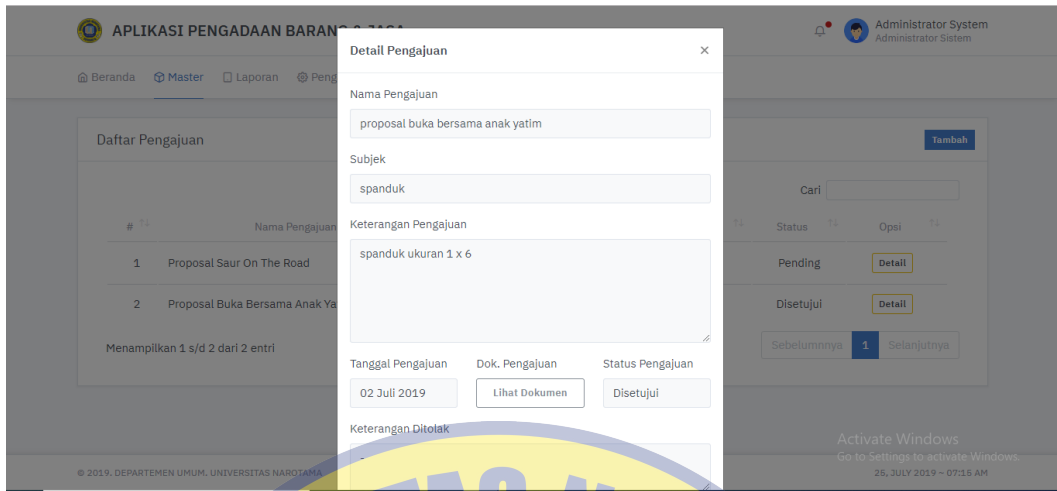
APLIKASI PENGADAAN BARANG & JASA

Administrator System
Administrator Sistem

Beranda Master Laporan Peng

Daftar Pengajuan

Tambah

Cari

| # | Nama Pengajuan | Status | Opsi |
|---|---|---|---|
| 1 | Proposal Saur On The Road | Pending | Detail |
| 2 | Proposal Buka Bersama Anak Ya | Disetujui | Detail |

Menampilkan 1 s/d 2 dari 2 entri

Sebelumnya 1 Selanjutnya

Detail Pengajuan ×

Nama Pengajuan
proposal buka bersama anak yatim

Subjek
spanduk

Keterangan Pengajuan
spanduk ukuran 1 x 6

Tanggal Pengajuan
02 Juli 2019

Dok. Pengajuan
Lihat Dokumen

Status Pengajuan
Disetujui

Keterangan Ditolak

Activate Windows
Go to Settings to activate Windows.

© 2019. DEPARTEMEN UMUM. UNIVERSITAS NAROTAMA

26, JULY 2019 – 07:15 AM